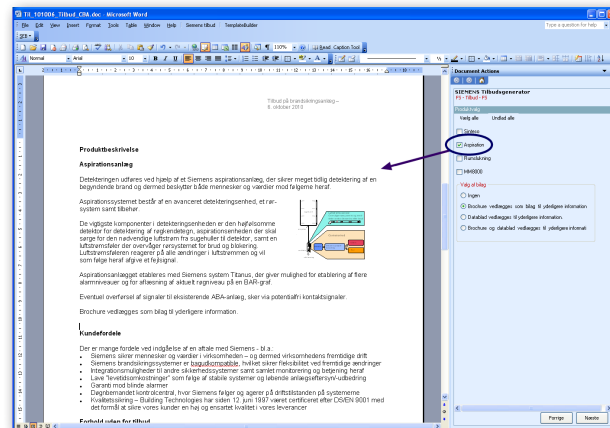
Til_101006_Tilbud_CBA.doc - Microsoft Word

File Edit View Insert Format Tools Table Window Help Siemens tilbud TemplateBuilder

Type a question for help

100% Read Caption Tool

Normal Arial 10 B I U

Document Actions

SIEMENS Tilbudsgenerator
FS - Tilbud - FS

Produktvalg
Vælg alle Undlad alle

Sintesa
Aspiration
Rumslukning
MM8000

Valg af bilag
Ingen
Brochure vedlægges som bilag til yderligere information.
Datablad vedlægges til yderligere information.
Brochure og datablad vedlægges til yderligere informati

Forrige Næste

Tilbud på brandsikringsanlæg – 6. oktober 2010

Produktbeskrivelse

Aspirationsanlæg

Detekteringen udføres ved hjælp af et Siemens aspirationsanlæg, der sikrer meget tidlig detektering af en begyndende brand og dermed beskytter både mennesker og værdier mod følgerne heraf.

Aspirationssystemet består af en avanceret detekteringsenhed, et rørsystem samt tilbehør.

De vigtigste komponenter i detekteringsenheden er den højfølsomme detektor for detektering af røgkendetegn, aspirationsenheden der skal sørge for den nødvendige luftstrøm fra sugehuller til detektor, samt en luftstrømsføler der overvåger rørsystemet for brud og blokering. Luftstrømsføleren reagerer på alle ændringer i luftstrømmen og vil som følge heraf afgive et fejlsignal.

Aspirationsanlægget etableres med Siemens system Titanus, der giver mulighed for etablering af flere alarmniveauer og for aflæsning af aktuelt røgniveau på en BAR-graf.

Eventuel overførsel af signaler til eksisterende ABA-anlæg, sker via potentialfri kontaktsignaler.

Brochure vedlægges som bilag til yderligere information.

Kundefordele

Der er mange fordele ved indgåelse af en aftale med Siemens – bl.a.:
Siemens sikrer mennesker og værdier i virksomheden – og dermed virksomhedens fremtidige drift
Siemens brandsikringssystemer er bagudkompatible, hvilket sikrer fleksibilitet ved fremtidige ændringer
Integrationsmuligheder til andre sikkerhedssystemer samt samlet monitorering og betjening heraf
Lave "levetidsomkostninger" som følge af stabile systemer og løbende anlægseftersyn/-udbedring
Garanti mod blinde alarmer
Døgnbemandet kontrolcentral, hvor Siemens følger og agerer på driftstilstanden på systemerne
Kvalitetssikring – Building Technologies har siden 12. juni 1997 været certificeret efter DS/EN 9001 med det formål at sikre vores kunder en høj og ensartet kvalitet i vores leverancer

Forhold vedr. tilbud